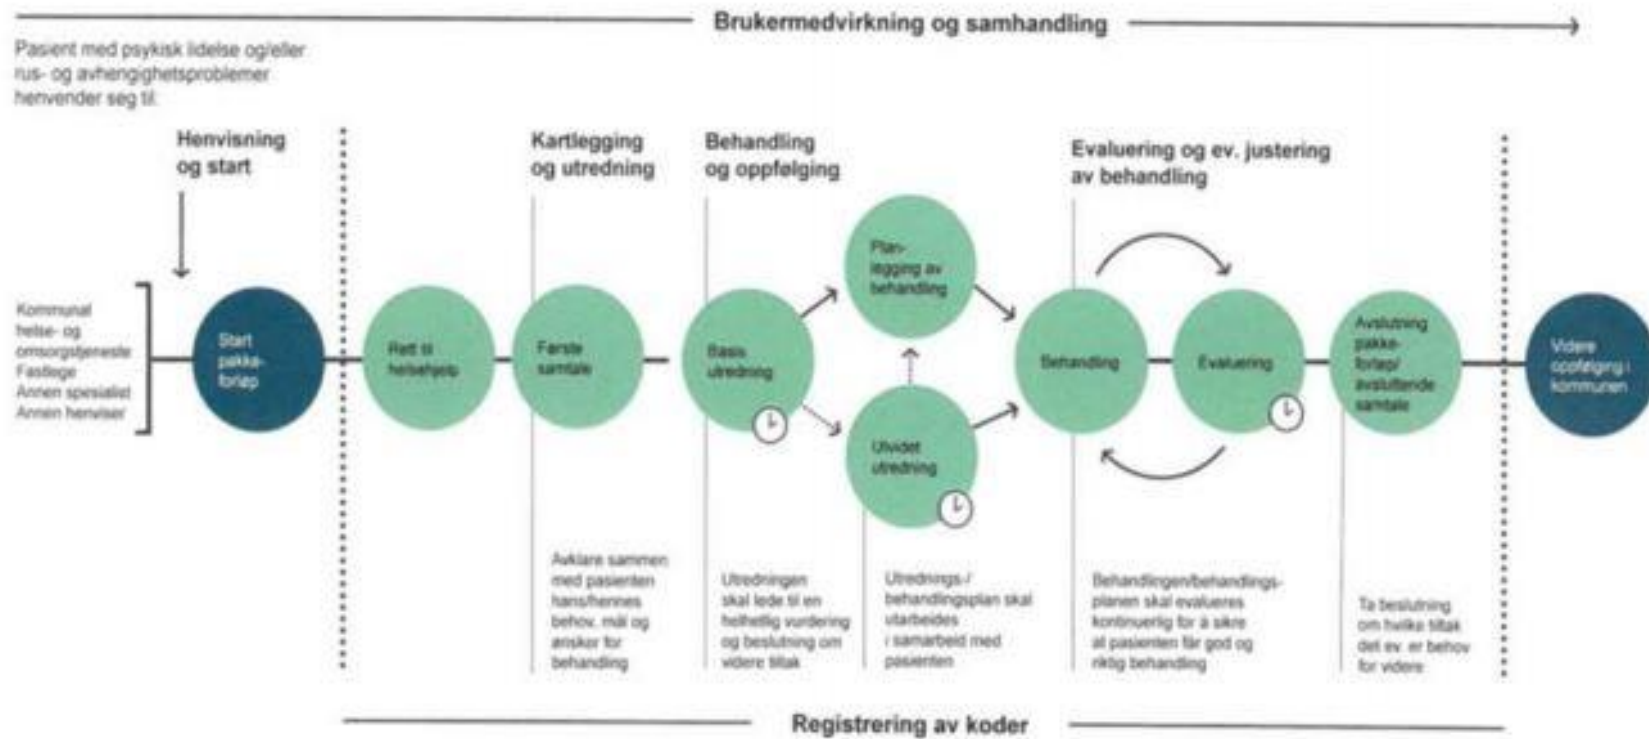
Brukermedvirkning og samhandling

Pasient med psykisk lidelse og/eller rus- og avhengighetsproblemer henvender seg til:

Henvisning og start

Kartlegging og utredning

Behandling og oppfølging

Evaluering og ev. justering av behandling

Kommunal helse- og omsorgstjeneste
Fastlege
Annen spesialist
Annen henviser

Start pakkeforløp

Rett til helsehjelp

Første samtale

Basis utredning

Planlegging av behandling

Utvidet utredning

Behandling

Evaluering

Avslutning pakkeforløp/ avsluttende samtale

Videre oppfølging i kommunen

Avklare sammen med pasienten hans/hennes behov, mål og ønsker for behandling

Utredningen skal lede til en helhetlig vurdering og beslutning om videre tiltak

Utrednings-/ behandlingsplan skal utarbeides i samarbeid med pasienten

Behandlingen/behandlingsplanen skal evalueres kontinuerlig for å sikre at pasienten får god og riktig behandling

Ta beslutning om hvilke tiltak det ev. er behov for videre

Registrering av koder